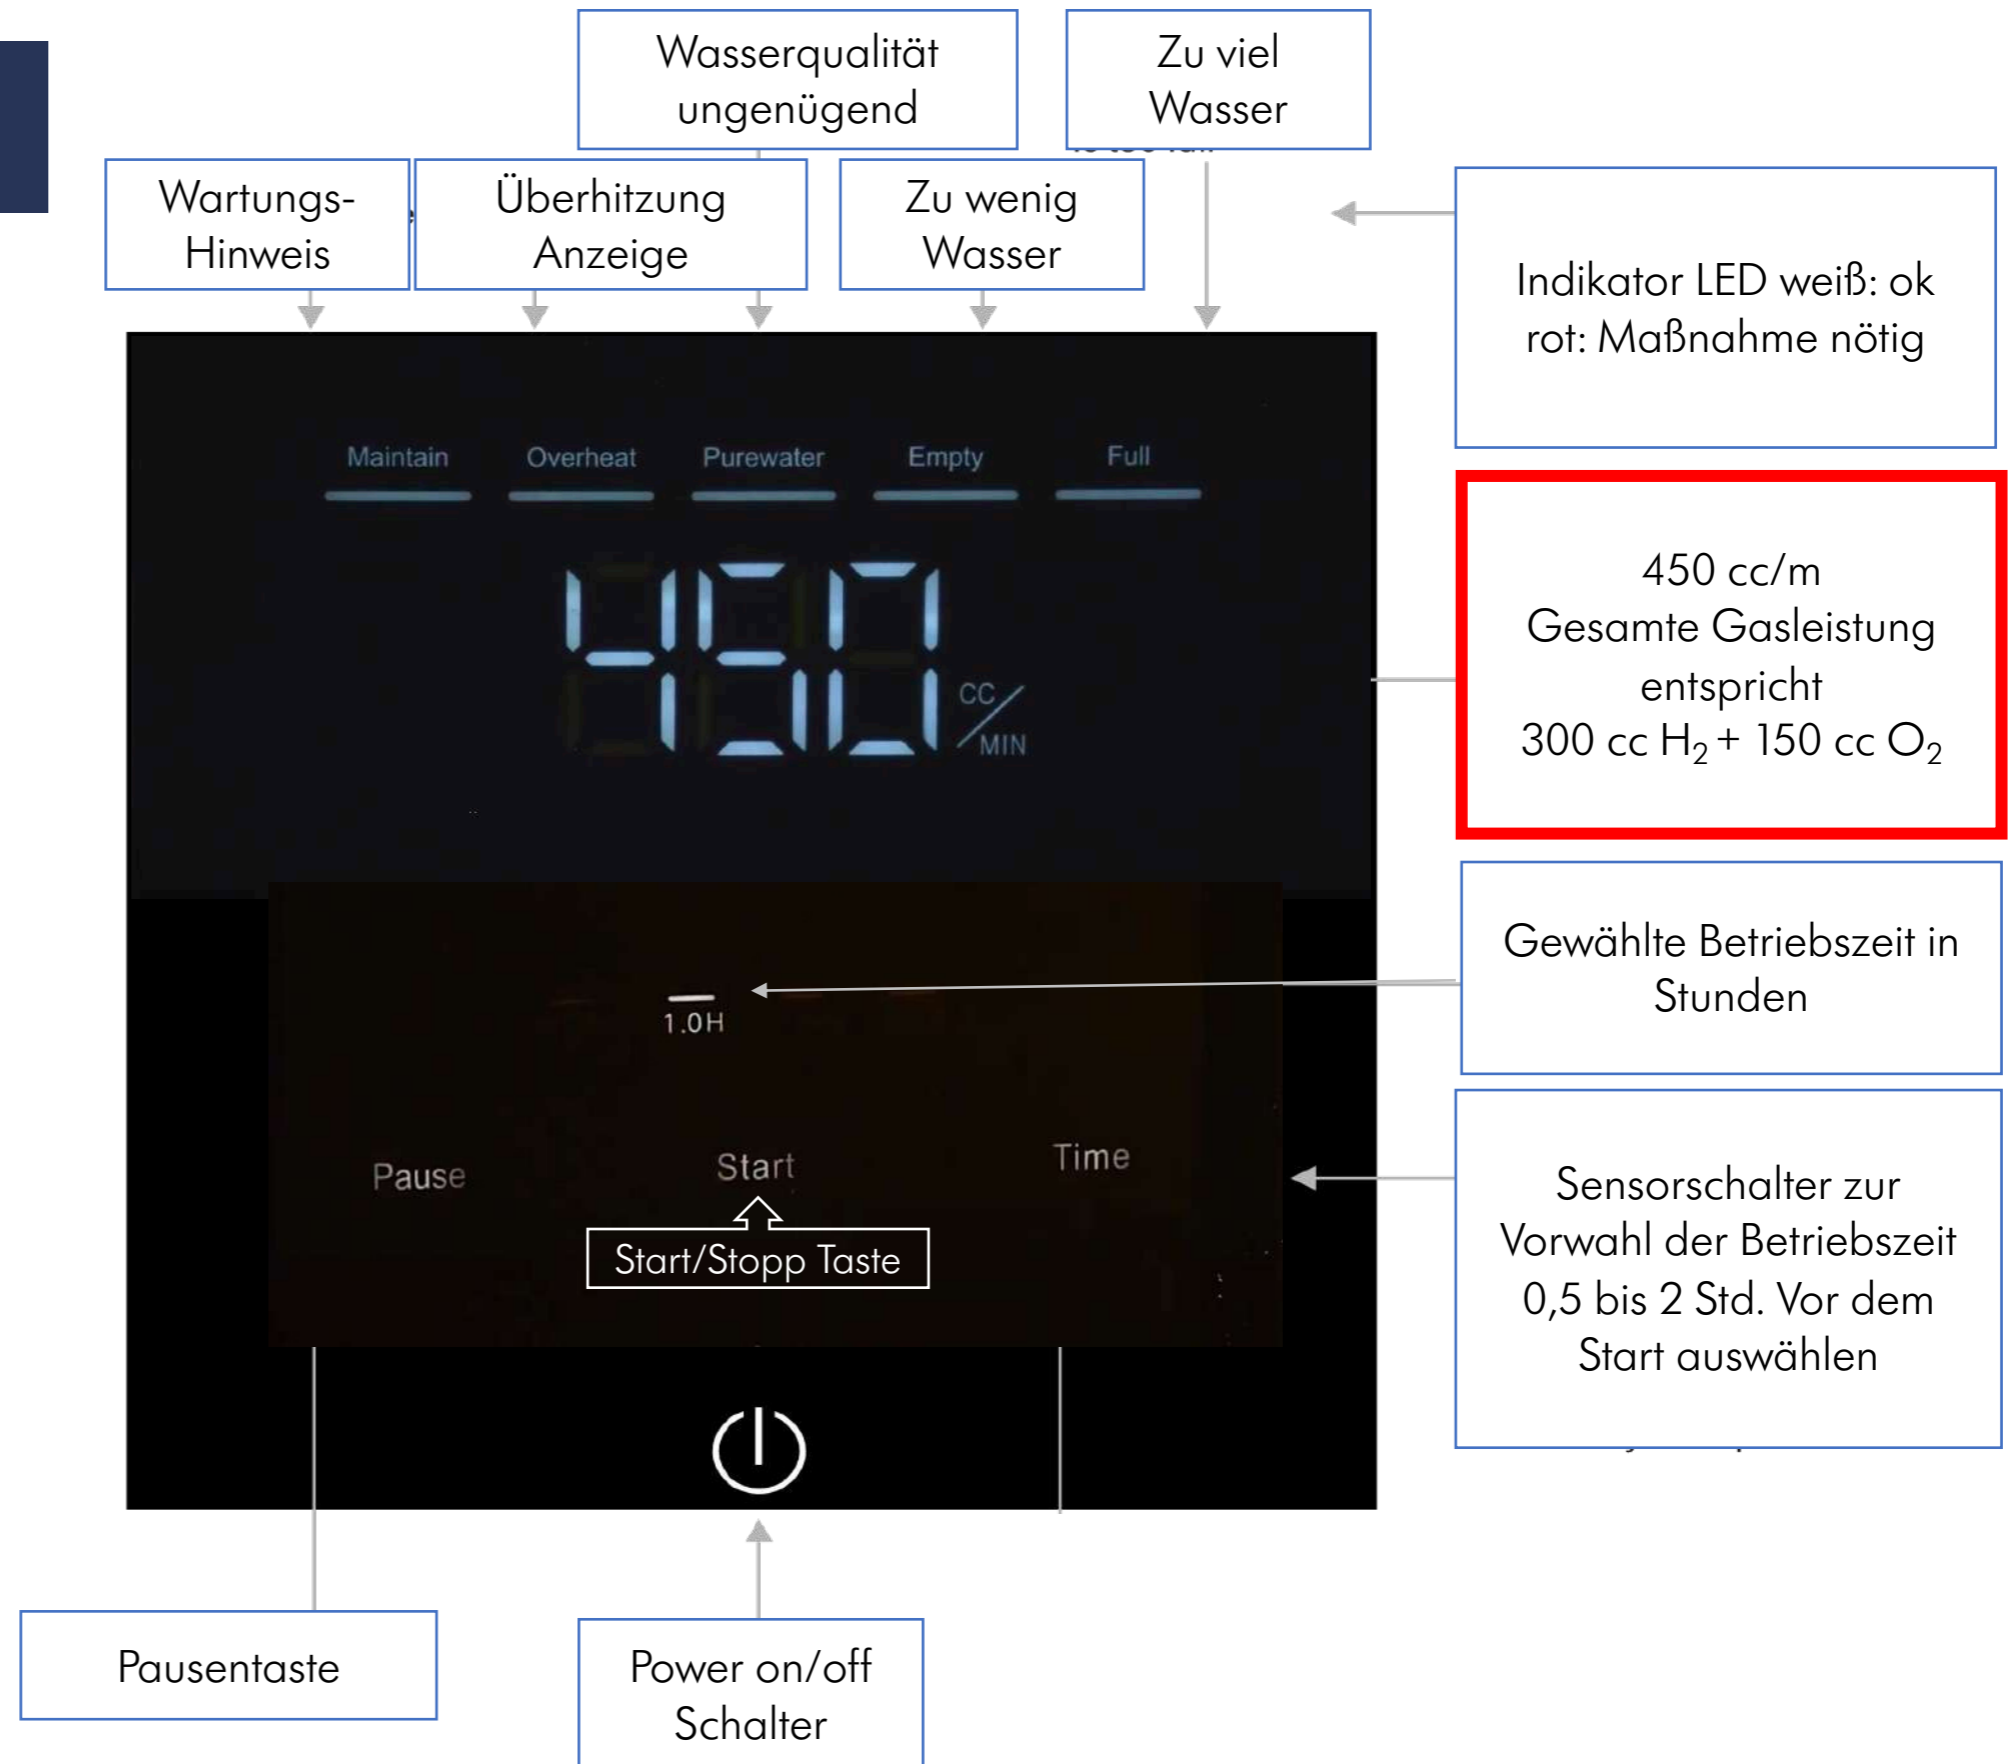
Wasserqualität ungenügend

Zu viel Wasser

Wartungs-Hinweis

Überhitzung Anzeige

Zu wenig Wasser

Indikator LED weiß: ok rot: Maßnahme nötig

Maintain

Overheat

Purewater

Empty

Full

450

CC/MIN

450 cc/m
Gesamte Gasleistung entspricht
300 cc $H_2$ + 150 cc $O_2$

1.0H

Gewählte Betriebszeit in Stunden

Pause

Start

Time

Start/Stopp Taste

Sensorschalter zur Vorwahl der Betriebszeit 0,5 bis 2 Std. Vor dem Start auswählen

Pausentaste

Power on/off Schalter